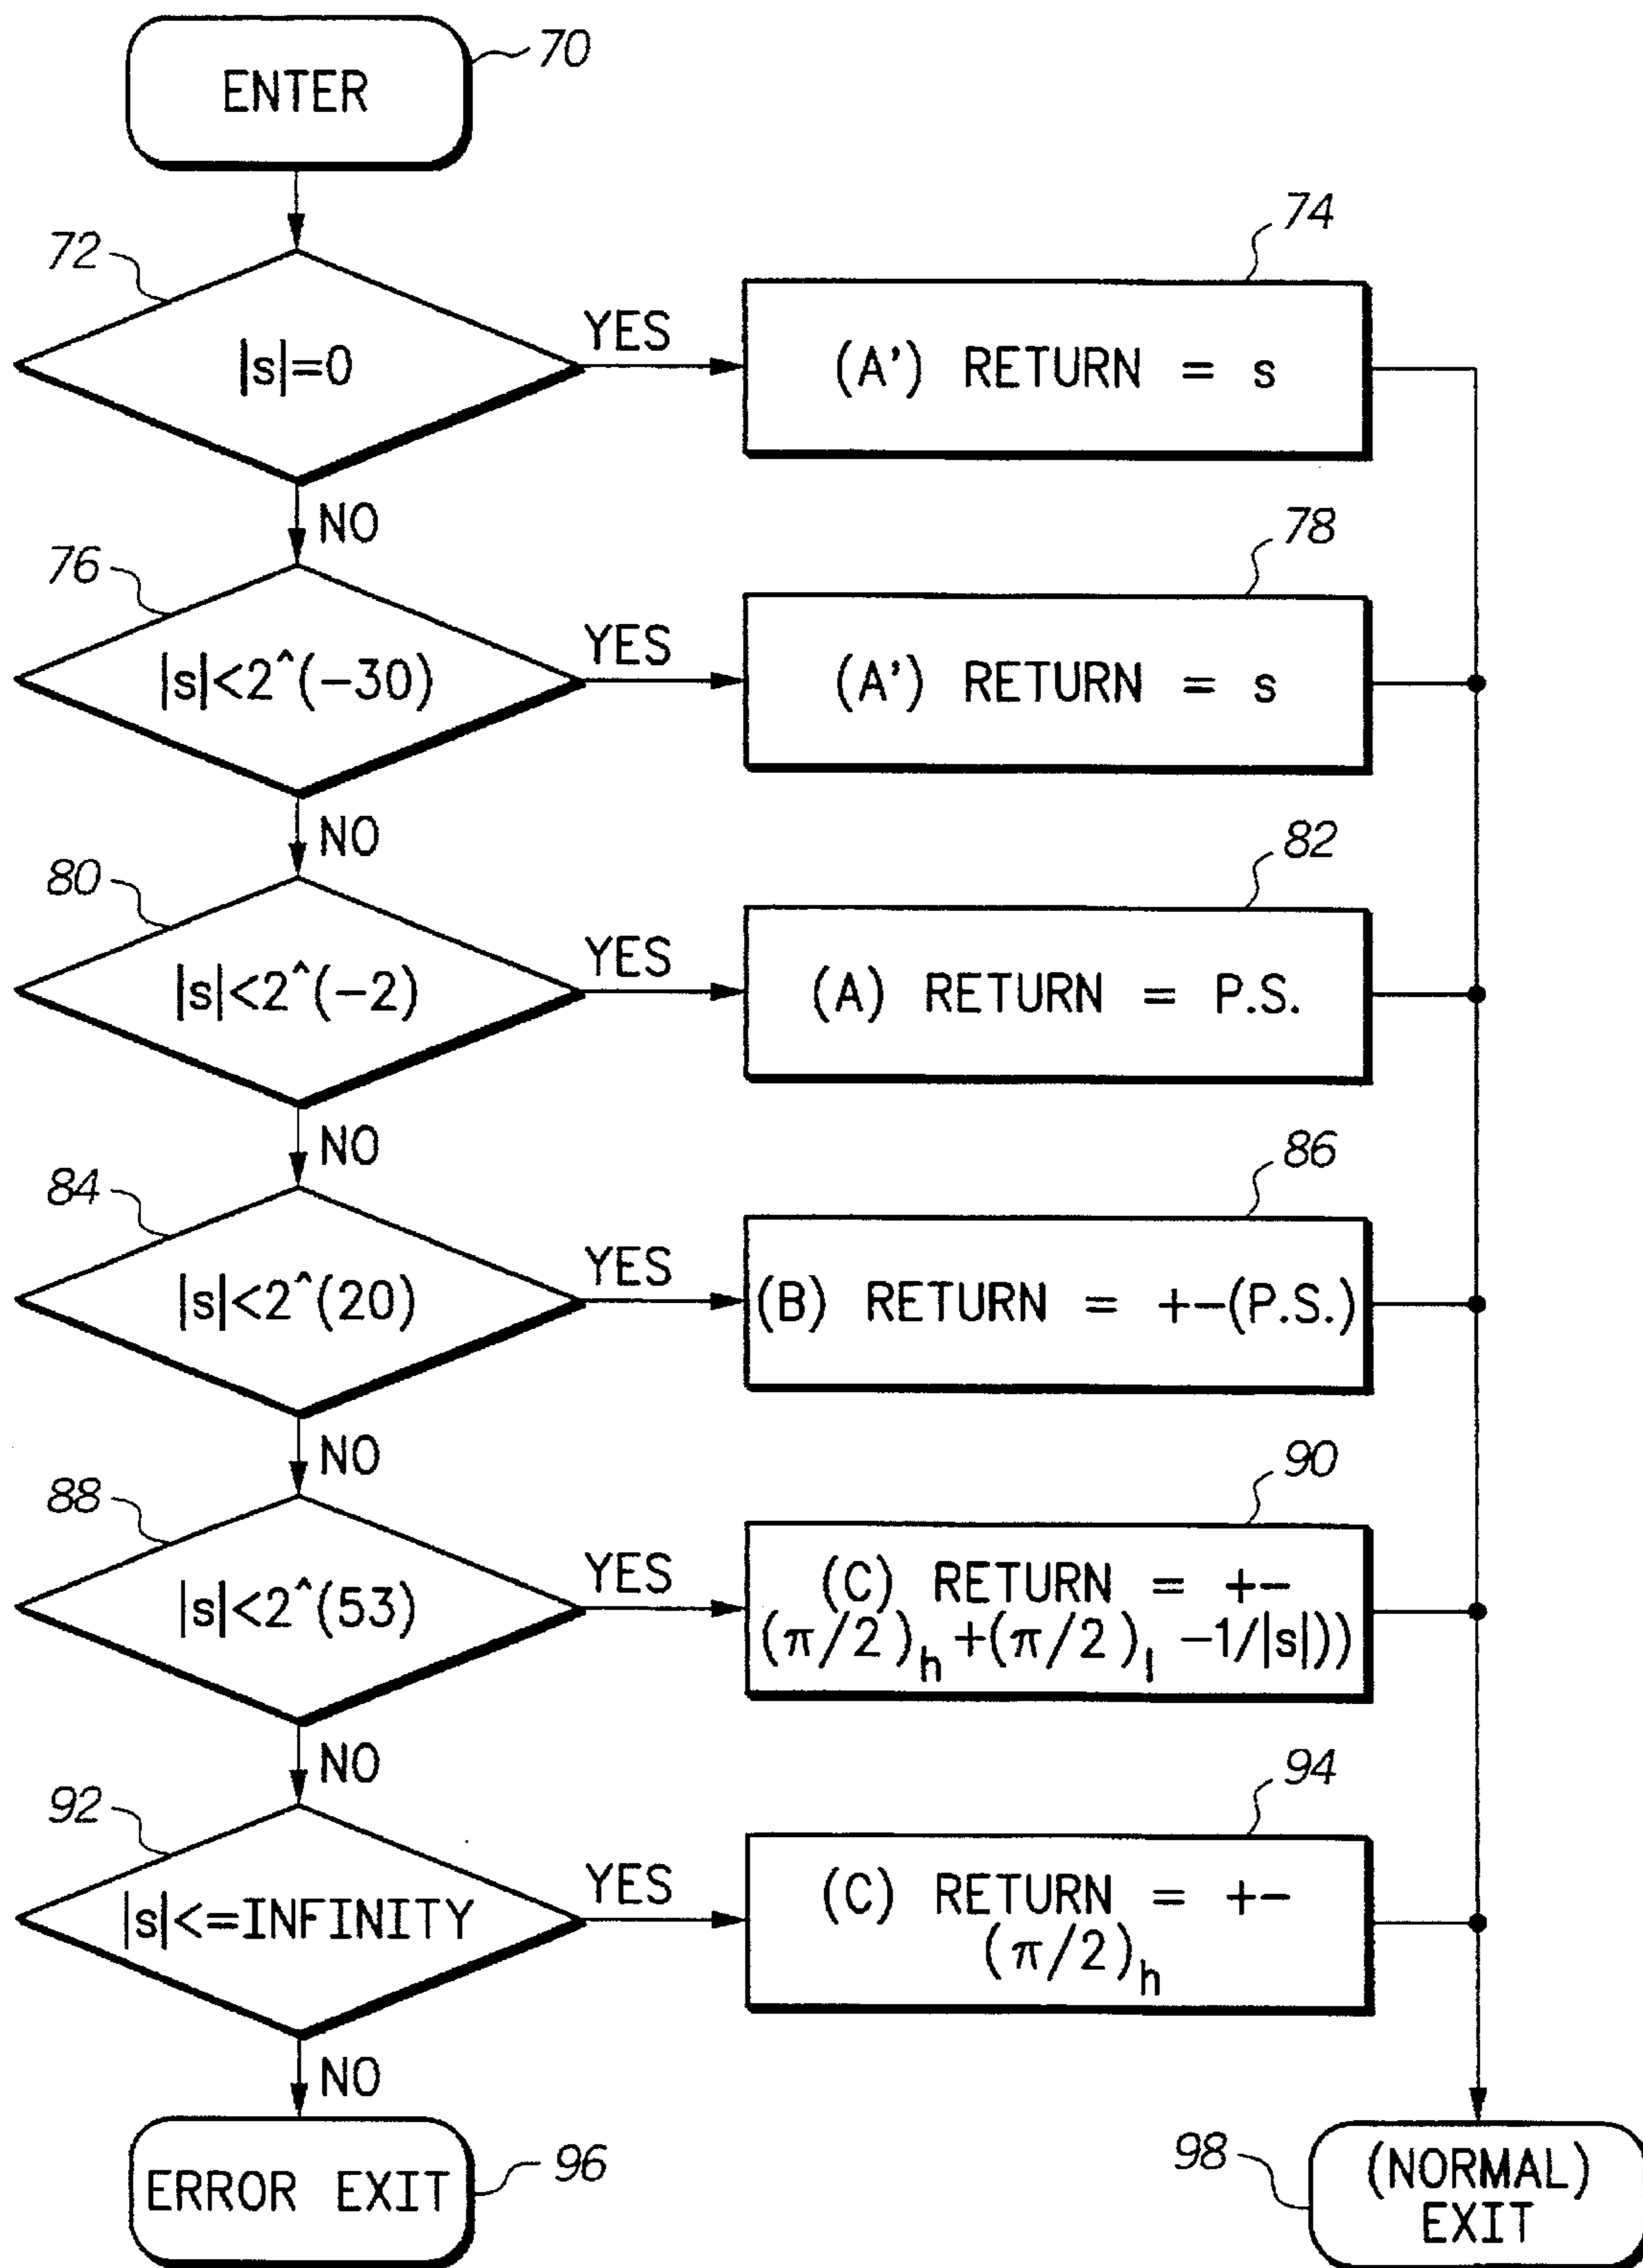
ENTER 70

72 |s|=0 YES (A') RETURN = s 74

NO

76 |s|<2^(−30) YES (A') RETURN = s 78

NO

80 |s|<2^(−2) YES (A) RETURN = P.S. 82

NO

84 |s|<2^(20) YES (B) RETURN = +−(P.S.) 86

NO

88 |s|<2^(53) YES (C) RETURN = +− $(\pi/2)_h+(\pi/2)_l -1/|s|))$ 90

NO

92 |s|<=INFINITY YES (C) RETURN = +− $(\pi/2)_h$ 94

NO

ERROR EXIT 96

98 (NORMAL) EXIT